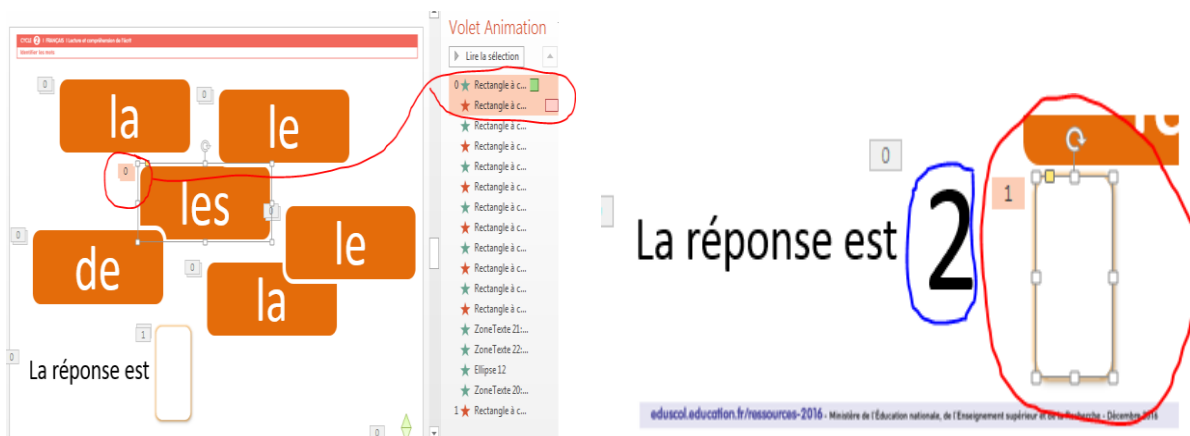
CYCLE 2 | FRANÇAIS | Lecture et compréhension de l'écrit

Identifier des mots

0
0
la
le
0
les
0
de
le
0
la
1
0
La réponse est
0

Volet Animation
Lire la sélection
0 Rectangle à c...
Rectangle à c...
Rectangle à c...
Rectangle à c...
Rectangle à c...
Rectangle à c...
Rectangle à c...
Rectangle à c...
Rectangle à c...
Rectangle à c...
Rectangle à c...
Rectangle à c...
ZoneTexte 21:...
ZoneTexte 22:...
Ellipse 12
ZoneTexte 20:...
1 Rectangle à c...

0
1
La réponse est 2

eduscol.education.fr/ressources-2016 - Ministère de l'Éducation nationale, de l'Enseignement supérieur et de la Recherche - Décembre 2016